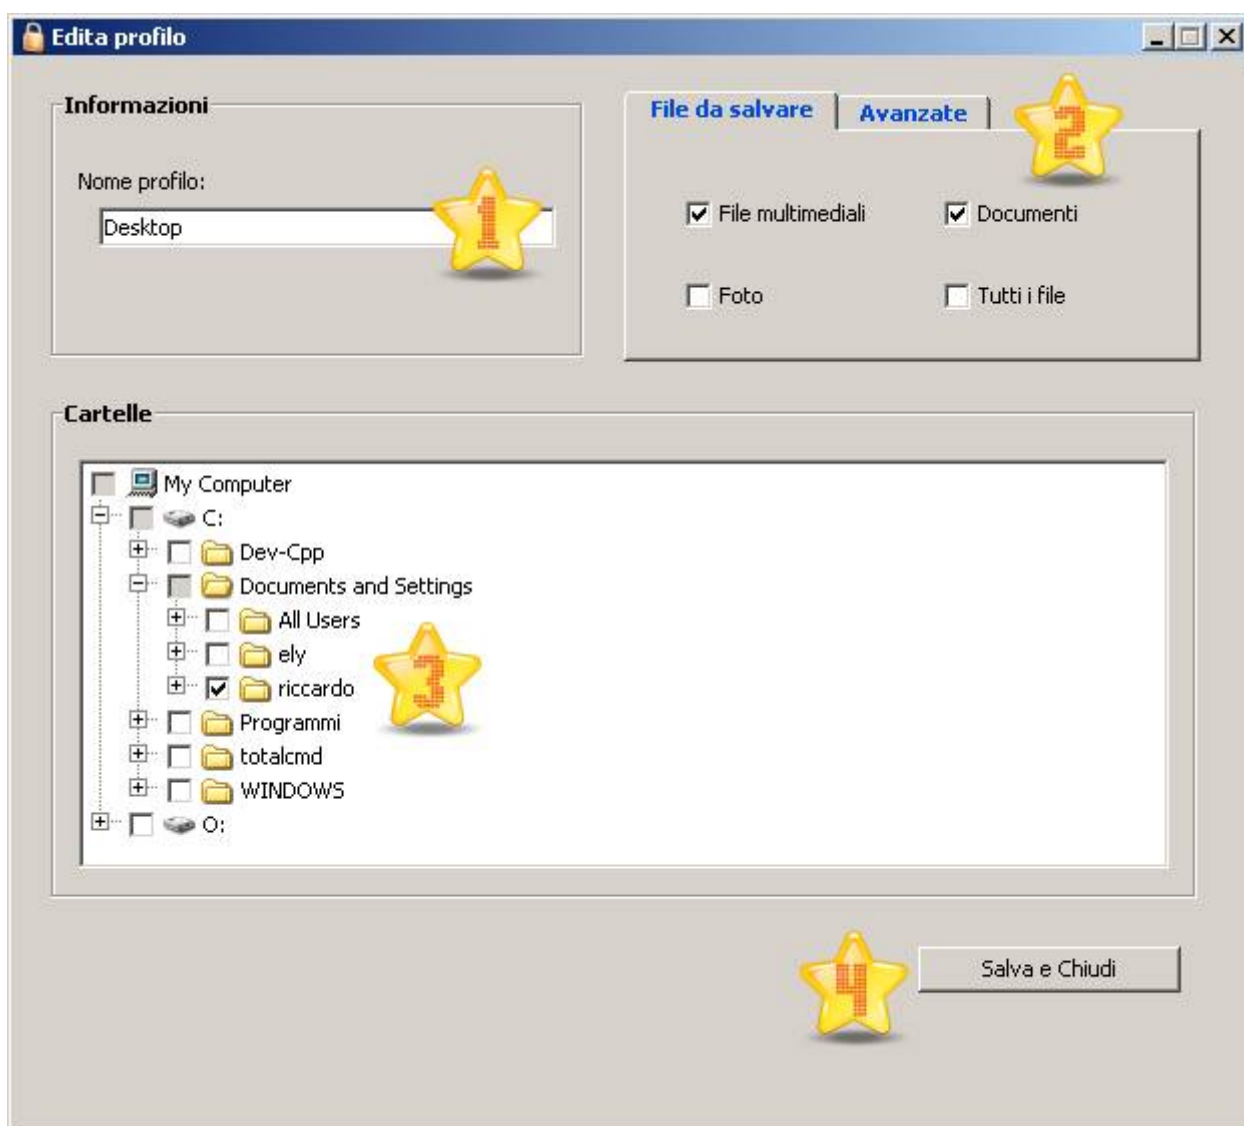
Edita profilo

Informazioni

Nome profilo:

Desktop

1

File da salvare | Avanzate

2

File multimediali
Documenti
Foto
Tutti i file

Cartelle

My Computer
C:
Dev-Cpp
Documents and Settings
All Users
ely
riccardo
Programmi
totalcmd
WINDOWS
O:

3

4

Salva e Chiudi